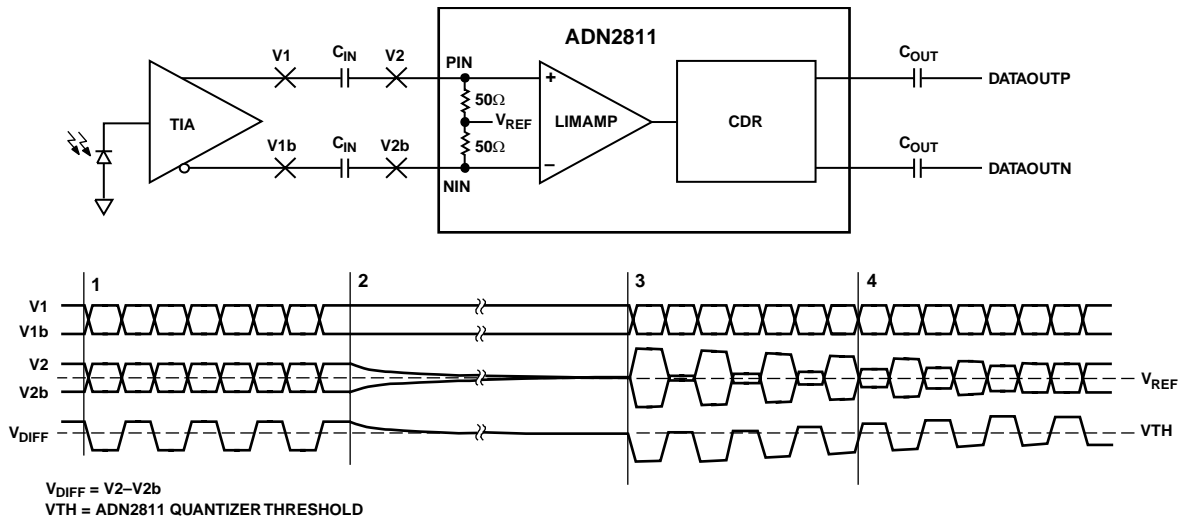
ADN2811

V1

$C_{IN}$

V2

PIN

$C_{OUT}$

DATAOUTP

TIA

$50\Omega$

$V_{REF}$

$50\Omega$

+

LIMAMP

–

CDR

V1b

$C_{IN}$

V2b

NIN

$C_{OUT}$

DATAOUTN

1

2

3

4

V1

V1b

V2

V2b

$V_{REF}$

$V_{DIFF}$

VTH

$V_{DIFF}$ = V2–V2b
VTH = ADN2811 QUANTIZER THRESHOLD